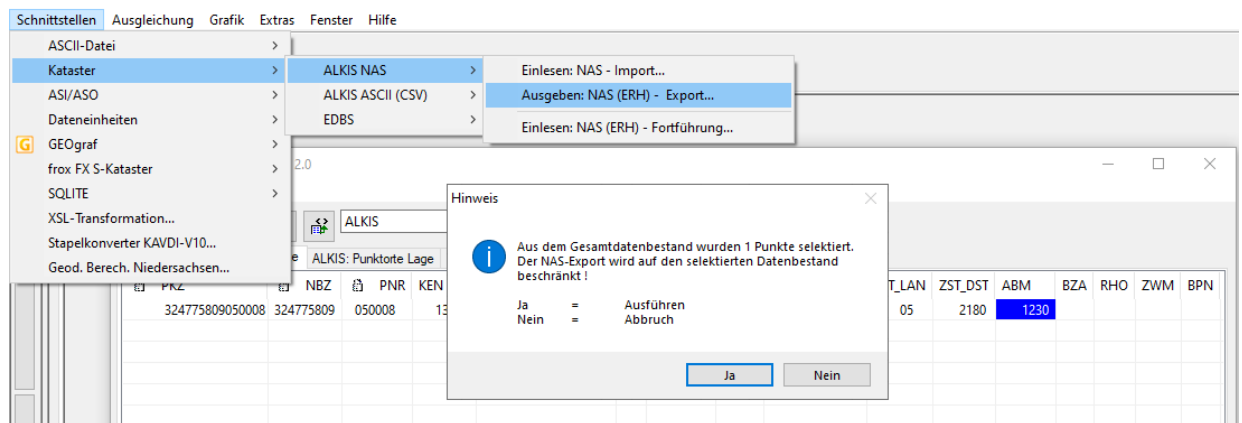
Schnittstellen Ausgleichung Grafik Extras Fenster Hilfe

ASCII-Datei
Kataster
ASI/ASO
Dateneinheiten
GEOgraf
frox FX S-Kataster
SQLITE
XSL-Transformation...
Stapelkonverter KAVDI-V10...
Geod. Berech. Niedersachsen...

ALKIS NAS
ALKIS ASCII (CSV)
EDBS

Einlesen: NAS - Import...
Ausgeben: NAS (ERH) - Export...
Einlesen: NAS (ERH) - Fortführung...

2.0

ALKIS

e ALKIS: Punktorte Lage

| PKZ | NBZ | PNR | KEN | T_LAN | ZST_DST | ABM | BZA | RHO | ZWM | BPN |
|---|---|---|---|---|---|---|---|---|---|---|
| 324775809050008 | 324775809 | 050008 | 13 | 05 | 2180 | 1230 | | | | |

Hinweis

Aus dem Gesamtdatenbestand wurden 1 Punkte selektiert.
Der NAS-Export wird auf den selektierten Datenbestand beschränkt !

Ja = Ausführen
Nein = Abbruch

Ja Nein